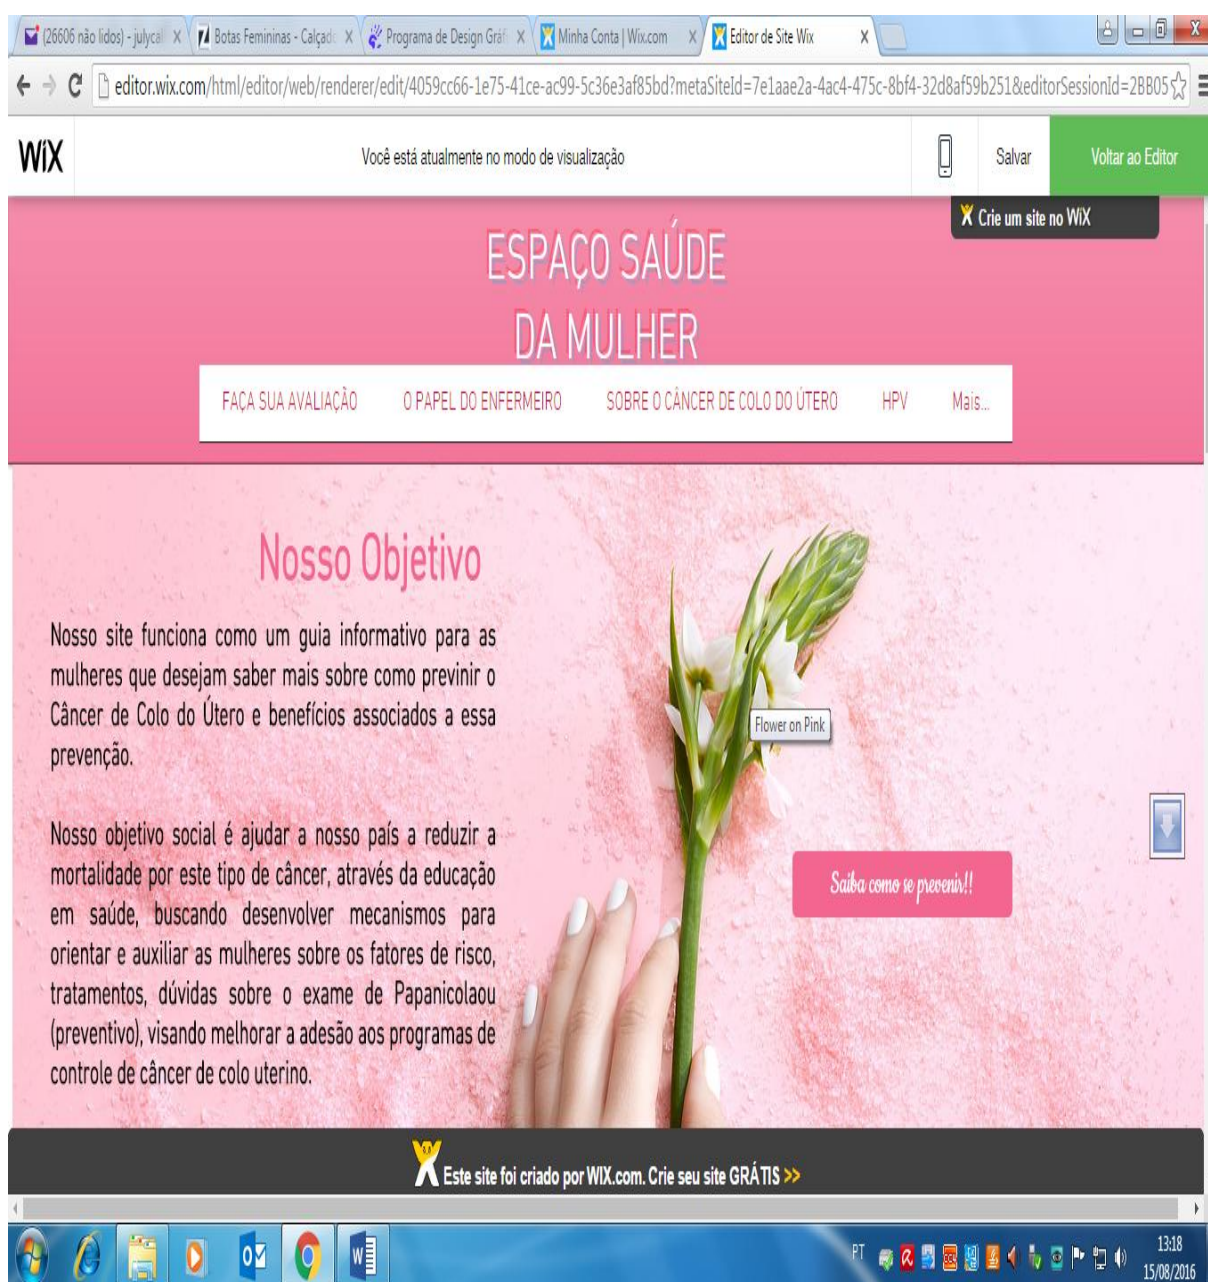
(26606 não lidos) - julycal ×
Botas Femininas - Calçad ×
Programa de Design Grá ×
Minha Conta | Wix.com ×
Editor de Site Wix ×

editor.wix.com/html/editor/web/renderer/edit/4059cc66-1e75-41ce-ac99-5c36e3af85bd?metaSiteId=7e1aae2a-4ac4-475c-8bf4-32d8af59b251&editorSessionId=2BB05

WiX
Você está atualmente no modo de visualização
Salvar
Voltar ao Editor

Crie um site no WiX

ESPAÇO SAÚDE
DA MULHER

FAÇA SUA AVALIAÇÃO
O PAPEL DO ENFERMEIRO
SOBRE O CÂNCER DE COLO DO ÚTERO
HPV
Mais...

Nosso Objetivo

Nosso site funciona como um guia informativo para as mulheres que desejam saber mais sobre como previnir o Câncer de Colo do Útero e benefícios associados a essa prevenção.

Nosso objetivo social é ajudar a nosso país a reduzir a mortalidade por este tipo de câncer, através da educação em saúde, buscando desenvolver mecanismos para orientar e auxiliar as mulheres sobre os fatores de risco, tratamentos, dúvidas sobre o exame de Papanicolaou (preventivo), visando melhorar a adesão aos programas de controle de câncer de colo uterino.

Flower on Pink

Saiba como se prevenir!!

Este site foi criado por WIX.com. Crie seu site GRÁTIS >>

PT
13:18
15/08/2016